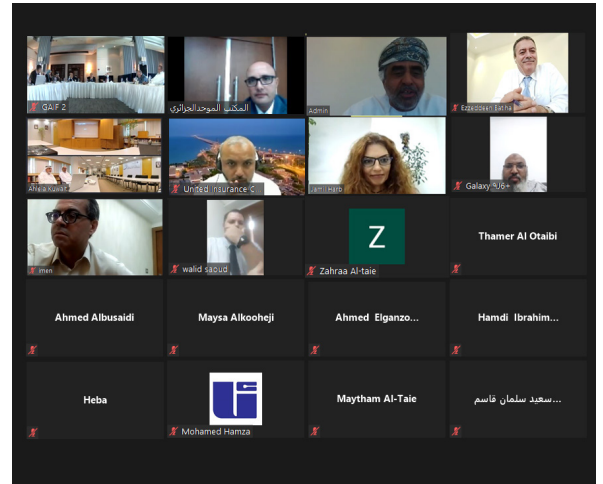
GAIF 2

المكتب الموحد الجزائري

Admin

Ezzedden Fatha

Ahlia Kuwait

United Insurance C

Jamil Harb

Galaxy S6+

men

walid saoud

Z

Zahraa Al-taie

Thamer Al Otaibi

Ahmed Albusaidi

Maysa Alkooheji

Ahmed Elganzo...

Hamdi Ibrahim...

Heba

Mohamed Hamza

Maytham Al-Taie

سعيد سلمان قاسم...